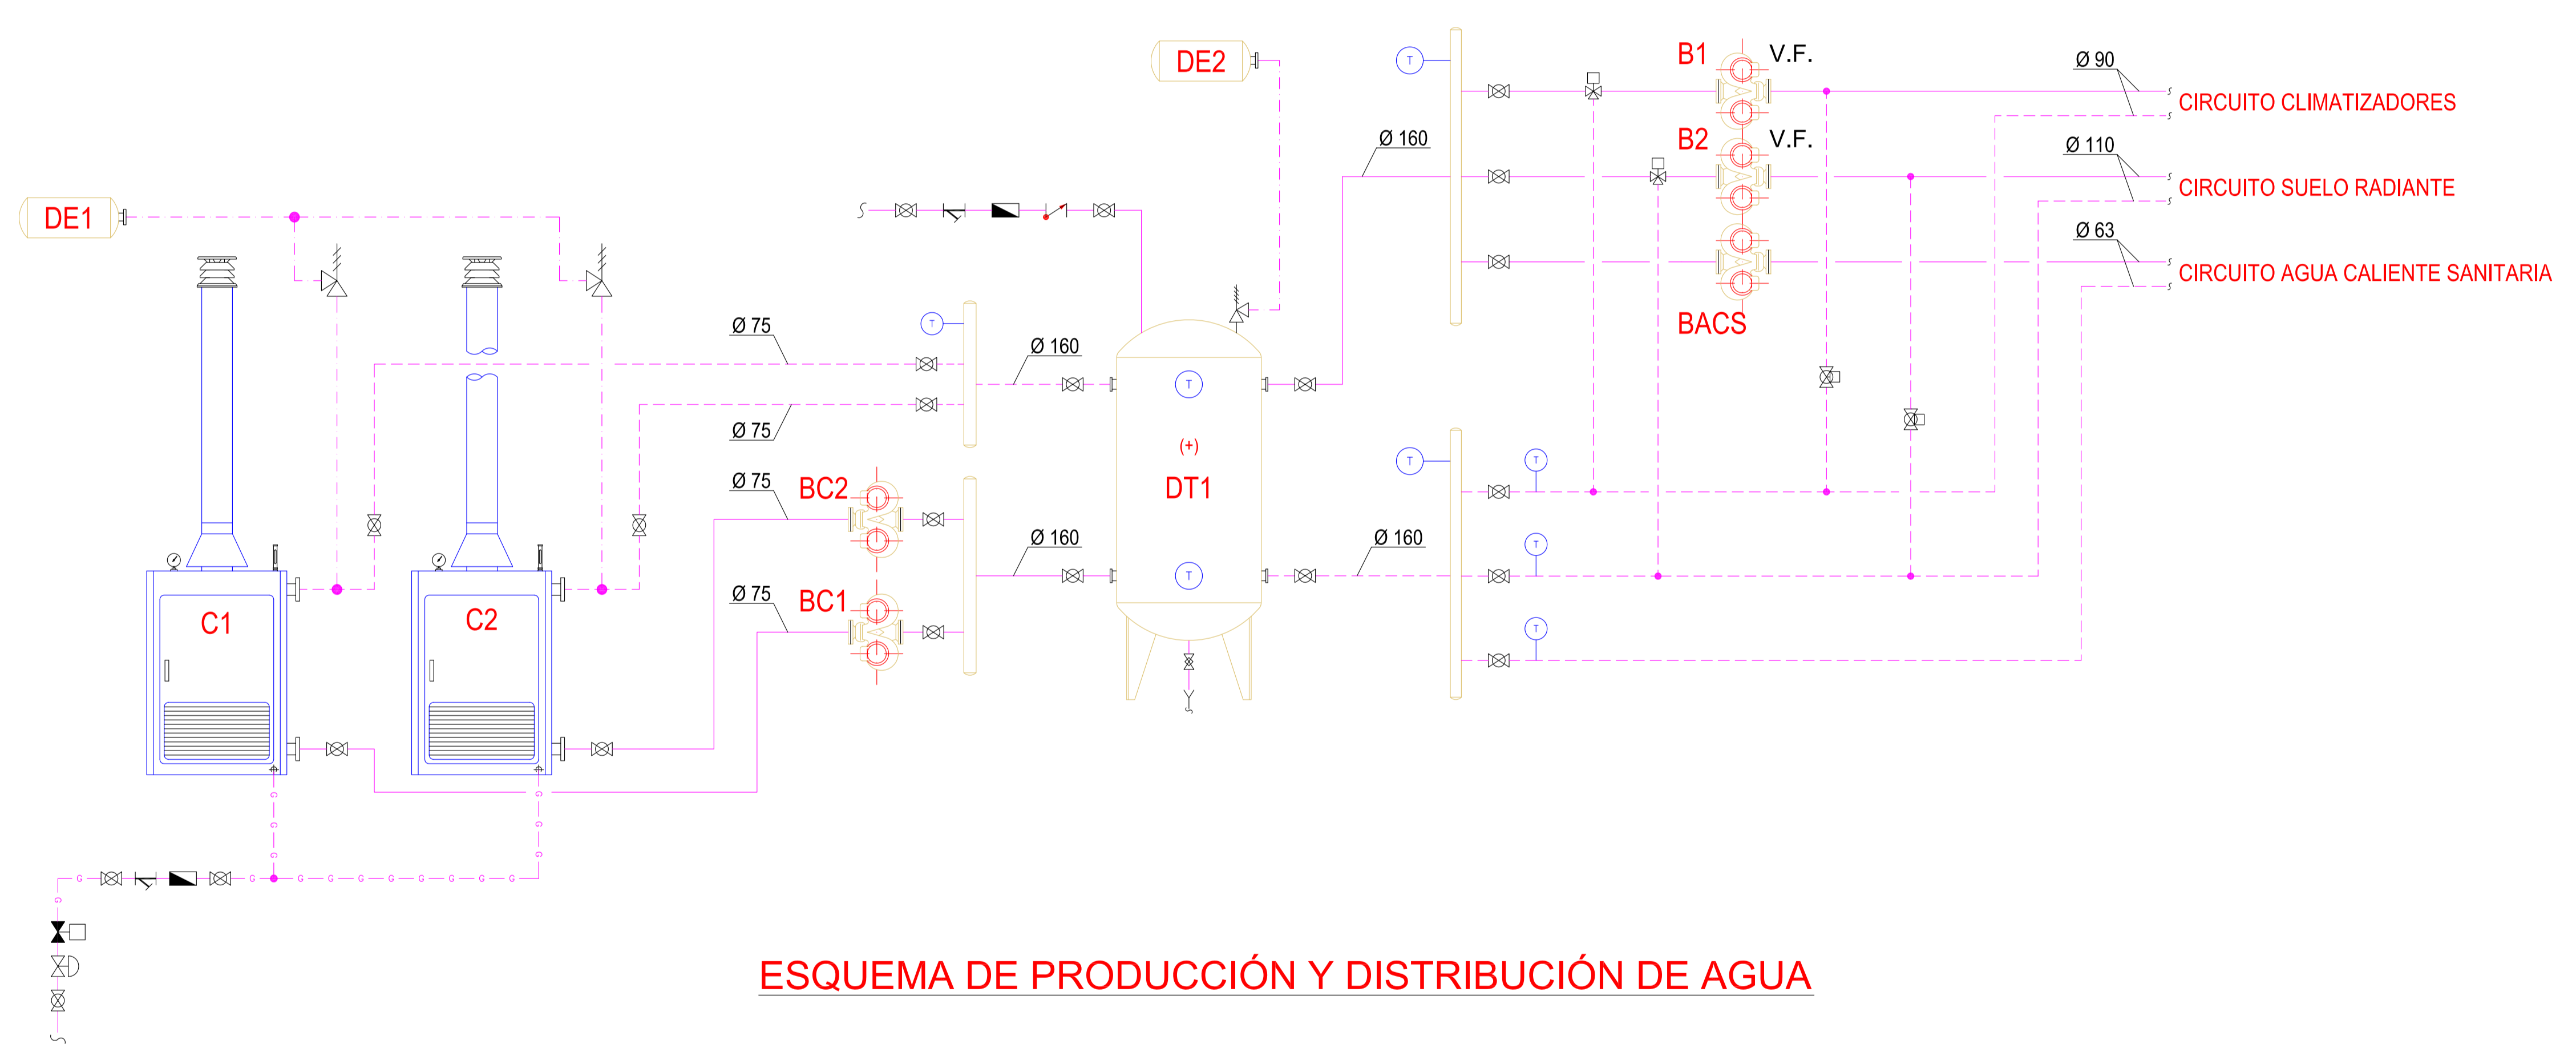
DE2

B1 V.F.

Ø 90

CIRCUITO CLIMATIZADORES

Ø 160

B2 V.F.

Ø 110

CIRCUITO SUELO RADIANTE

DE1

Ø 63

CIRCUITO AGUA CALIENTE SANITARIA

BACS

Ø 75

Ø 160

Ø 75

(+)

DT1

Ø 75 BC2

Ø 160

Ø 160

Ø 75 BC1

C1

C2

T T T T T T T T T

G G G G G G G G G G G G G G

ESQUEMA DE PRODUCCIÓN Y DISTRIBUCIÓN DE AGUA